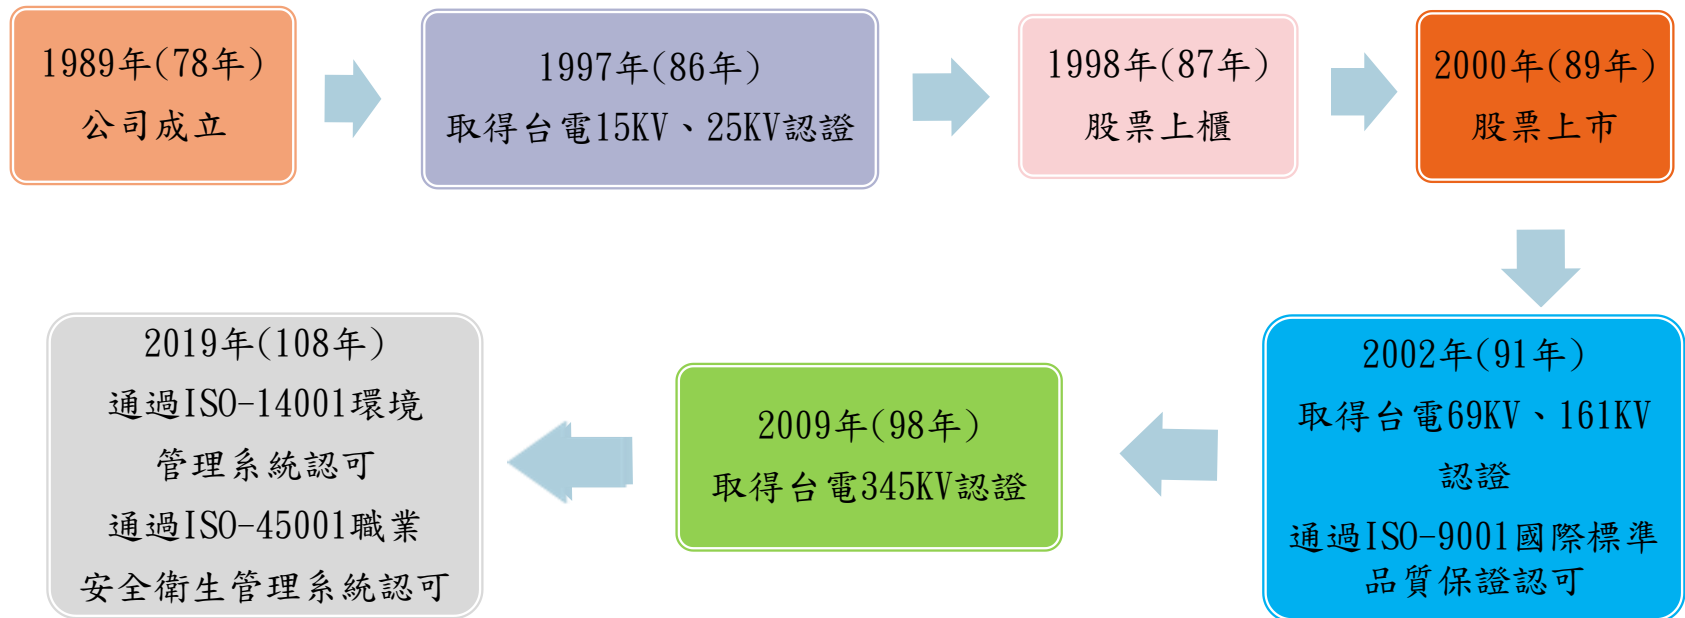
1989年(78年)
公司成立

1997年(86年)
取得台電15KV、25KV認證

1998年(87年)
股票上櫃

2000年(89年)
股票上市

2002年(91年)
取得台電69KV、161KV認證
通過ISO-9001國際標準品質保證認可

2009年(98年)
取得台電345KV認證

2019年(108年)
通過ISO-14001環境管理系統認可
通過ISO-45001職業安全衛生管理系統認可